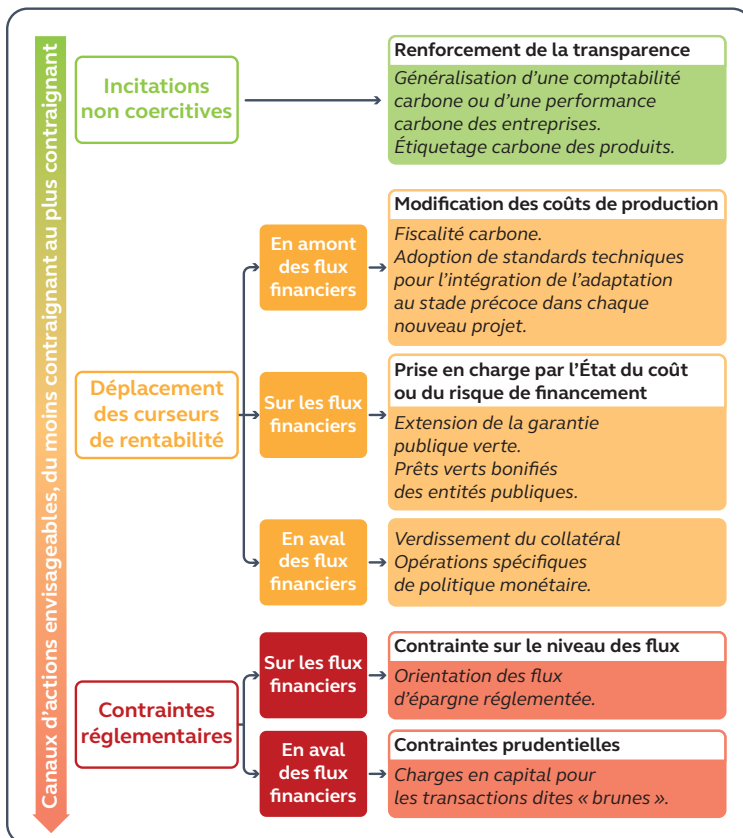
Canaux d'actions envisageables, du moins contraignant au plus contraignant

Incitations non coercitives

Renforcement de la transparence
Généralisation d'une comptabilité carbone ou d'une performance carbone des entreprises.
Étiquetage carbone des produits.

Déplacement des curseurs de rentabilité

En amont des flux financiers

Modification des coûts de production
Fiscalité carbone.
Adoption de standards techniques pour l'intégration de l'adaptation au stade précoce dans chaque nouveau projet.

Sur les flux financiers

Prise en charge par l'État du coût ou du risque de financement
Extension de la garantie publique verte.
Prêts verts bonifiés des entités publiques.

En aval des flux financiers

Verdissement du collatéral
Opérations spécifiques de politique monétaire.

Contraintes réglementaires

Sur les flux financiers

Contrainte sur le niveau des flux
Orientation des flux d'épargne réglementée.

En aval des flux financiers

Contraintes prudentielles
Charges en capital pour les transactions dites « brunes ».